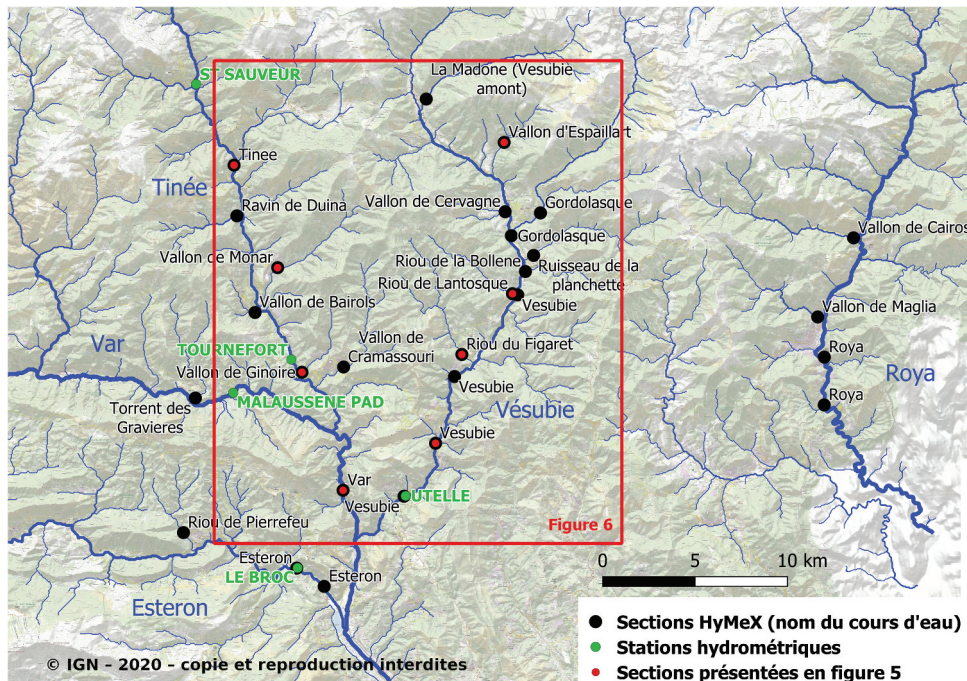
ST-SAUVEUR
La Madone (Vesubie amont)
Vallon d'Espaillart
Tinee
Tinée
Ravin de Duina
Vallon de Cervagne
Gordolasque
Gordolasque
Vallon de Cairos
Vallon de Monar
Riou de la Bollene
Riou de Lantosque
Ruisseau de la planchette
Vesubie
Vallon de Bairols
Vallon de Maglia
Var
TOURNEFORT
Vallon de Cramassouri
Riou du Figaret
Roya
Vallon de Ginoire
Vesubie
Roya
Roya
Torrent des Gravieres
MALAUSSENE PAD
Vésubie
Vesubie
Var
Vesubie
UTELLE
Riou de Pierrefeu
Figure 6
0
5
10 km
Esteron
LE BROC
Esteron
Esteron
© IGN - 2020 - copie et reproduction interdites
Sections HyMeX (nom du cours d'eau)
Stations hydrométriques
Sections présentées en figure 5